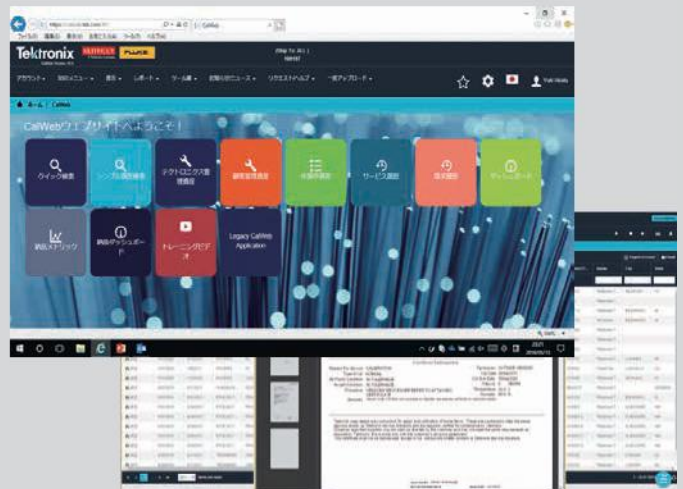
Tektronix

CalWebウェブサイトへようこそ！

クイック検索

シンプル資産検索

テクトロニクス資産検索

顧客資産検索

作業内容

サービス履歴

現状報告

ダッシュボード

納品メトリック

納品ダッシュボード

トレーニングビデオ

Legacy CalWeb Application